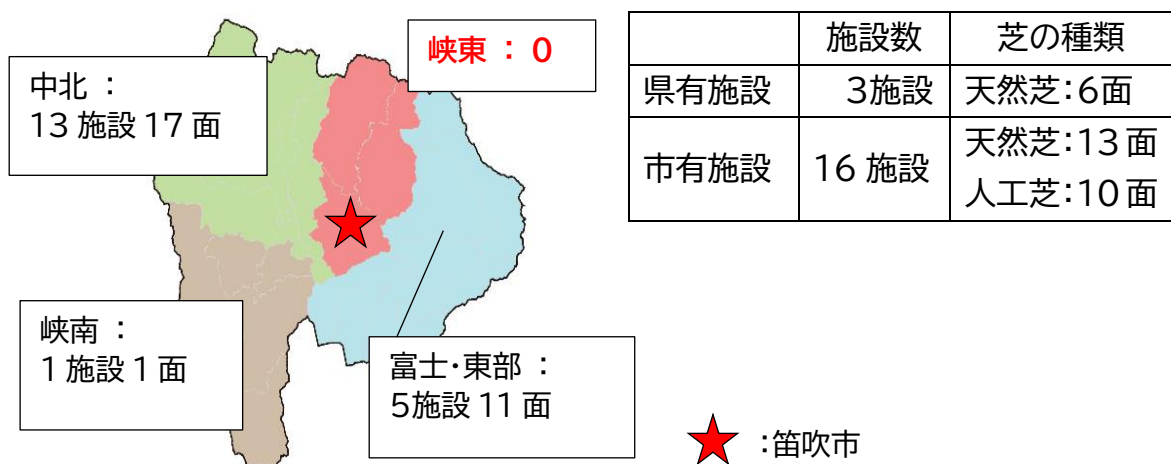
峡東 ： 0

中北 ：
13 施設 17 面

峡南 ：
1 施設 1 面

富士･東部 ：
5施設 11 面

| | 施設数 | 芝の種類 |
|---|---|---|
| 県有施設 | 3施設 | 天然芝:6面 |
| 市有施設 | 16 施設 | 天然芝:13 面<br>人工芝:10 面 |

:笛吹市